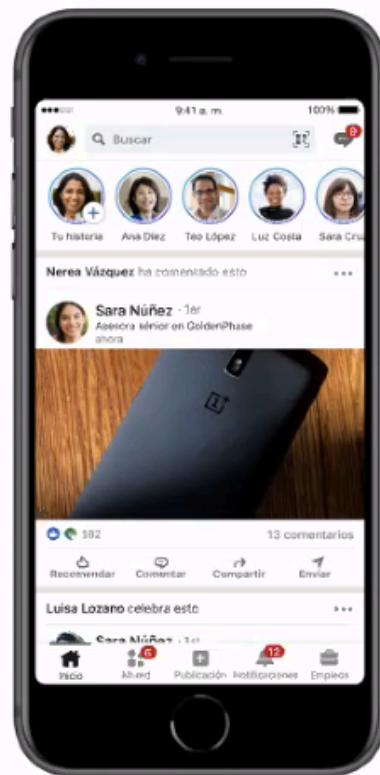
9:41 a. m.
100%
Buscar
8
Tu historia
Ana Díez
Teo López
Luz Costa
Sara Cruz
Nerea Vázquez ha comentado esto
Sara Núñez · 1er
Asesora sénior en GoldenPhase
ahora
1
382
13 comentarios
Recomendar
Comentar
Compartir
Enviar
Luisa Lozano celebra esto
Sara Núñez · 1er
Inicio
6
Mi red
Publicación
12
Notificaciones
Empleos